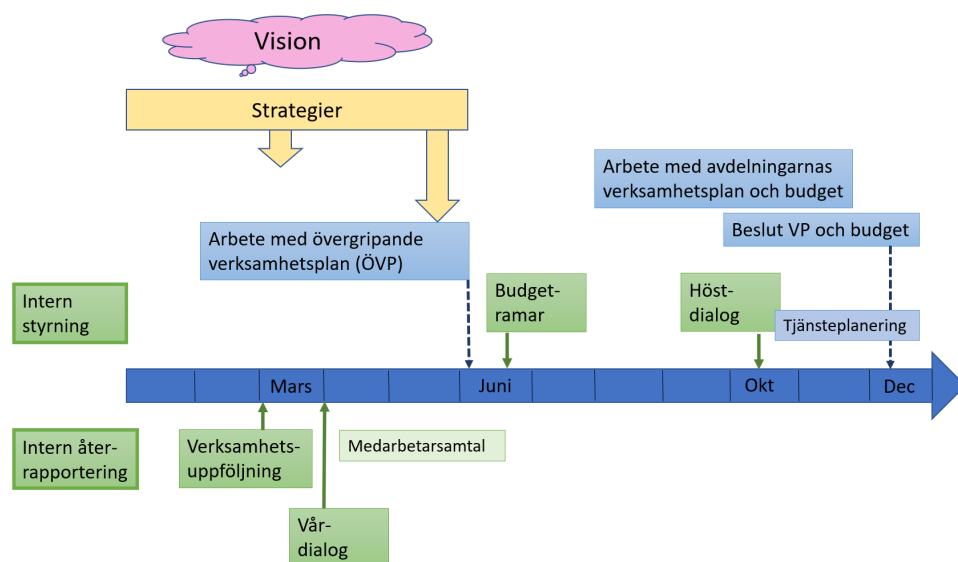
Vision

Strategier

Arbete med avdelningarnas verksamhetsplan och budget

Beslut VP och budget

Arbete med övergripande verksamhetsplan (ÖVP)

Intern styrning

Budgetramar

Höstdialog

Tjänsteplanering

Mars

Juni

Okt

Dec

Intern återrapportering

Verksamhetsuppföljning

Medarbetarsamtal

Vårdialog